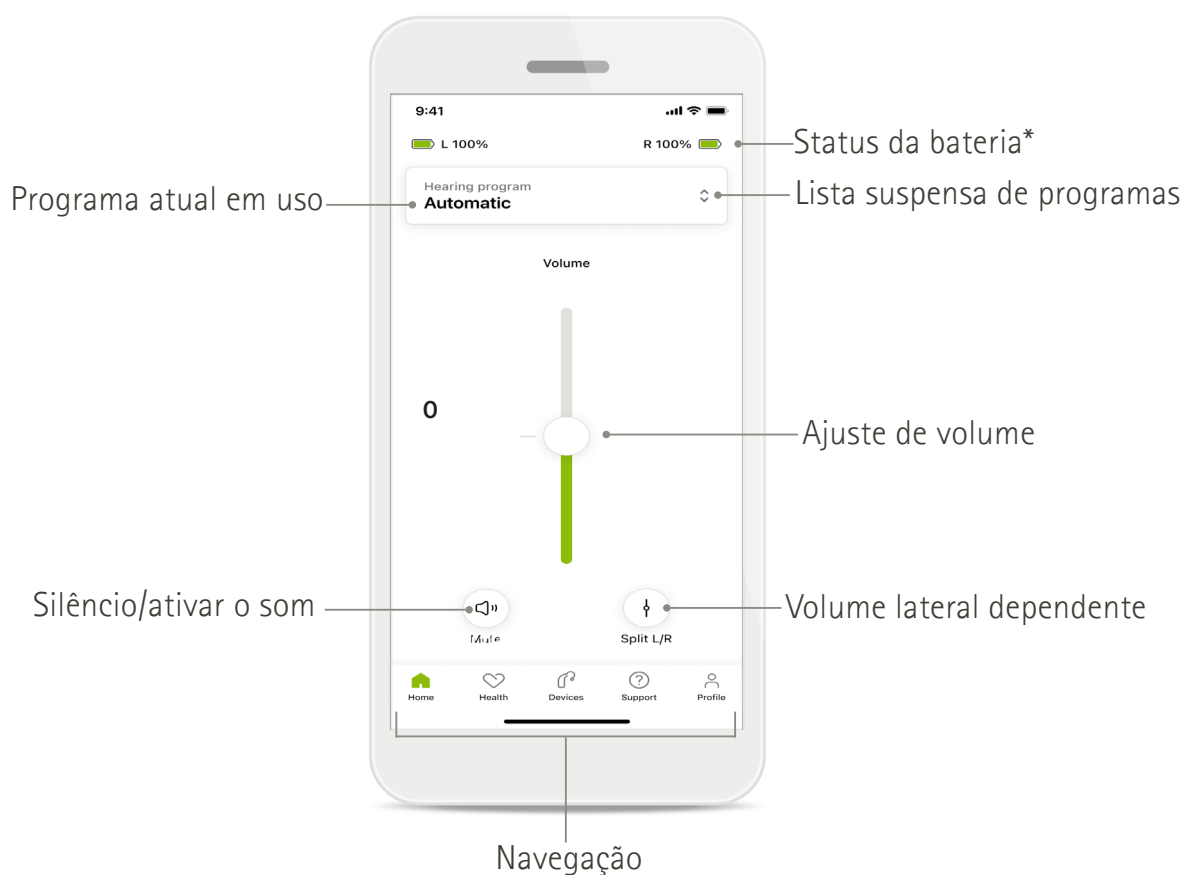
9:41

L 100%

R 100%

Status da bateria*

Programa atual em uso

Hearing program
Automatic

Lista suspensa de programas

Volume

0

Ajuste de volume

Silêncio/ativar o som

Mute

Split L/R

Volume lateral dependente

Home

Health

Devices

Support

Profile

Navegação